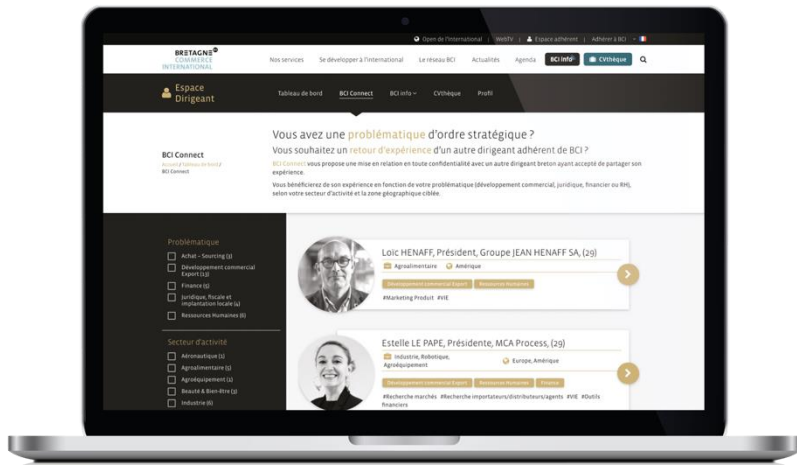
Open de l'international | WebTV | Espace adhérent | Adhérer à BCI

BRETAGNE COMMERCE INTERNATIONAL

Nos services | Se développer à l'international | Le réseau BCI | Actualités | Agenda | BCI info | CVthèque

Espace Dirigeant

Tableau de bord | BCI Connect | BCI info | CVthèque | Profil

BCI Connect
Accueil / Tableau de bord / BCI Connect

Vous avez une problématique d'ordre stratégique ?

Vous souhaitez un retour d'expérience d'un autre dirigeant adhérent de BCI ?

BCI Connect vous propose une mise en relation en toute confidentialité avec un autre dirigeant breton ayant accepté de partager son expérience.

Vous bénéficierez de son expérience en fonction de votre problématique (développement commercial, juridique, financier ou RH), selon votre secteur d'activité et la zone géographique ciblée.

Problématique
Achat - Sourcing (3)
Développement commercial Export (13)
Finance (5)
Juridique, fiscale et implantation locale (4)
Ressources Humaines (6)

Secteur d'activité
Aéronautique (1)
Agroalimentaire (5)
Agroéquipement (1)
Beauté & Bien-être (3)
Industrie (6)

Loïc HENAFF, Président, Groupe JEAN HENAFF SA, (29)
Agroalimentaire
Amérique
Développement commercial Export | Ressources Humaines
#Marketing Produit #VIE

Estelle LE PAPE, Présidente, MCA Process, (29)
Industrie, Robotique, Agroéquipement
Europe, Amérique
Développement commercial Export | Ressources Humaines | Finance
#Recherche marchés #Recherche importateurs/distributeurs/agents #VIE #Outils financiers